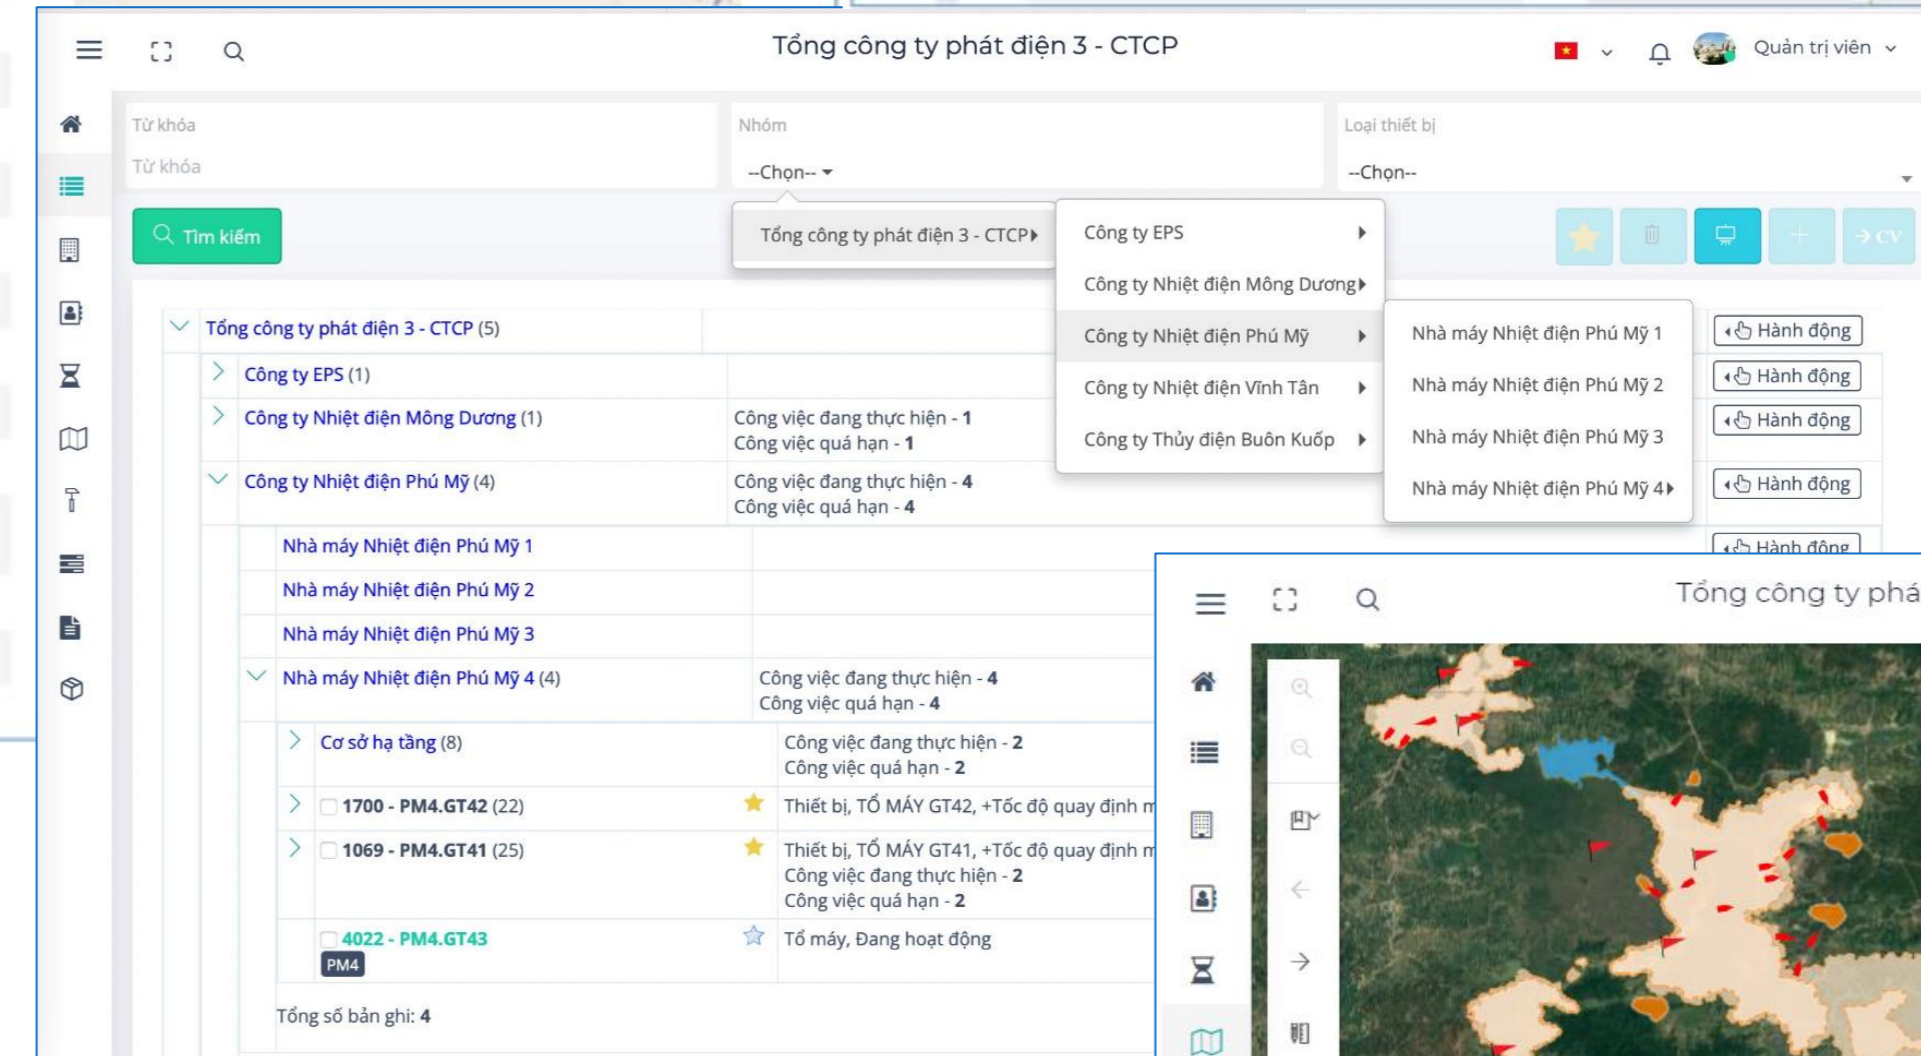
Tổng công ty phát điện 3 - CTCP

Quản trị viên

Từ khóa
Từ khóa

Nhóm
--Chọn--

Loại thiết bị
--Chọn--

Tìm kiếm

Tổng công ty phát điện 3 - CTCP

Công ty EPS
Công ty Nhiệt điện Mông Dương
Công ty Nhiệt điện Phú Mỹ
Công ty Nhiệt điện Vĩnh Tân
Công ty Thủy điện Buôn Kuốp

Nhà máy Nhiệt điện Phú Mỹ 1
Nhà máy Nhiệt điện Phú Mỹ 2
Nhà máy Nhiệt điện Phú Mỹ 3
Nhà máy Nhiệt điện Phú Mỹ 4

→ CV

Tổng công ty phát điện 3 - CTCP (5)
Công ty EPS (1)
Công ty Nhiệt điện Mông Dương (1) Công việc đang thực hiện - 1 Công việc quá hạn - 1
Công ty Nhiệt điện Phú Mỹ (4) Công việc đang thực hiện - 4 Công việc quá hạn - 4
Nhà máy Nhiệt điện Phú Mỹ 1
Nhà máy Nhiệt điện Phú Mỹ 2
Nhà máy Nhiệt điện Phú Mỹ 3
Nhà máy Nhiệt điện Phú Mỹ 4 (4) Công việc đang thực hiện - 4 Công việc quá hạn - 4
Cơ sở hạ tầng (8) Công việc đang thực hiện - 2 Công việc quá hạn - 2
1700 - PM4.GT42 (22) Thiết bị, TỔ MÁY GT42, +Tốc độ quay định m
1069 - PM4.GT41 (25) Thiết bị, TỔ MÁY GT41, +Tốc độ quay định m Công việc đang thực hiện - 2 Công việc quá hạn - 2
4022 - PM4.GT43 Tổ máy, Đang hoạt động
PM4

Tổng số bản ghi: 4

Hành động
Hành động
Hành động
Hành động
Hành động

Tổng công ty phá